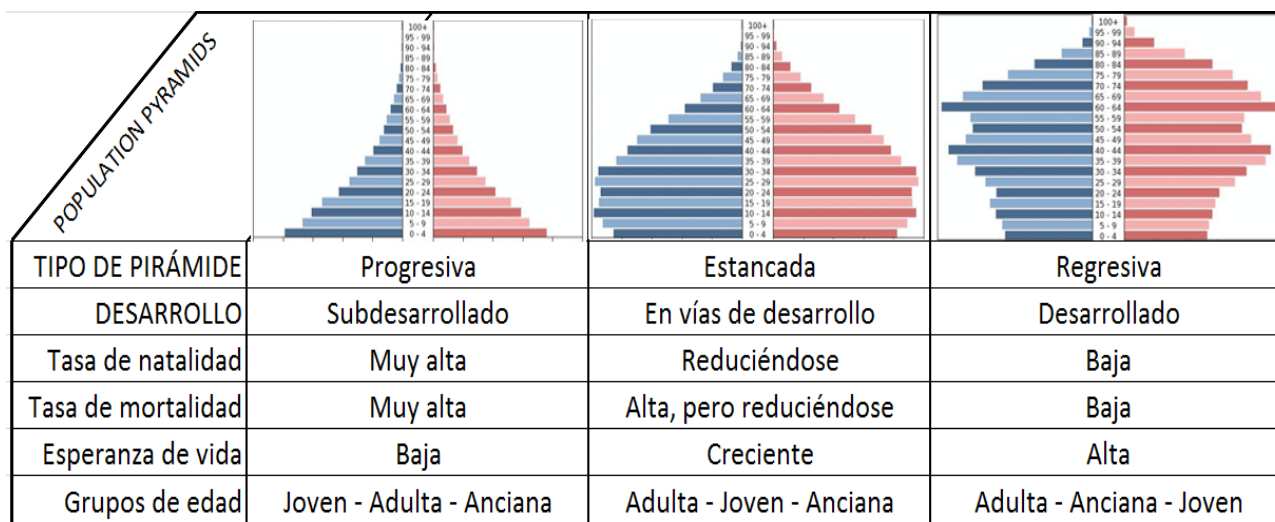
POPULATION PYRAMIDS

100+
95 - 99
90 - 94
85 - 89
80 - 84
75 - 79
70 - 74
65 - 69
60 - 64
55 - 59
50 - 54
45 - 49
40 - 44
35 - 39
30 - 34
25 - 29
20 - 24
15 - 19
10 - 14
5 - 9
0 - 4

100+
95 - 99
90 - 94
85 - 89
80 - 84
75 - 79
70 - 74
65 - 69
60 - 64
55 - 59
50 - 54
45 - 49
40 - 44
35 - 39
30 - 34
25 - 29
20 - 24
15 - 19
10 - 14
5 - 9
0 - 4

100+
95 - 99
90 - 94
85 - 89
80 - 84
75 - 79
70 - 74
65 - 69
60 - 64
55 - 59
50 - 54
45 - 49
40 - 44
35 - 39
30 - 34
25 - 29
20 - 24
15 - 19
10 - 14
5 - 9
0 - 4

| TIPO DE PIRÁMIDE | Progresiva | Estancada | Regresiva |
|---|---|---|---|
| DESARROLLO | Subdesarrollado | En vías de desarrollo | Desarrollado |
| Tasa de natalidad | Muy alta | Reduciéndose | Baja |
| Tasa de mortalidad | Muy alta | Alta, pero reduciéndose | Baja |
| Esperanza de vida | Baja | Creciente | Alta |
| Grupos de edad | Joven - Adulta - Anciana | Adulta - Joven - Anciana | Adulta - Anciana - Joven |